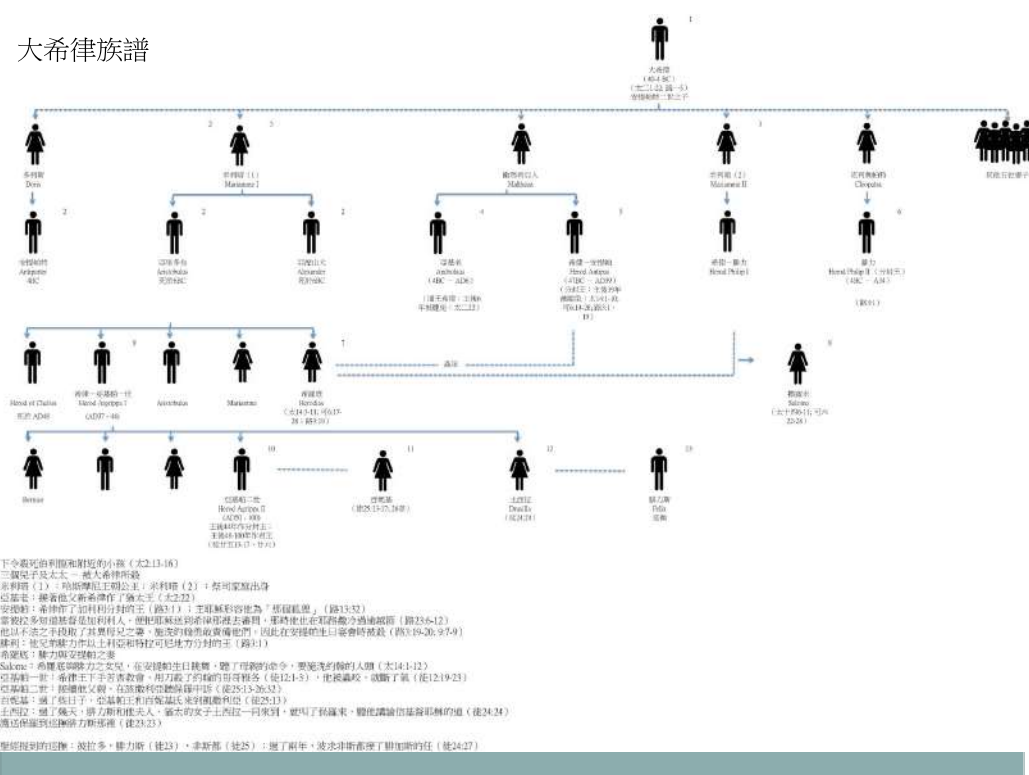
大希律族譜

1
大希律
（40-4 BC）
（太二1-22; 路一5）
安提帕特二世之子

多利斯
Doris

2 3
米利暗（1）
Mariamne I

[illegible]
Malthace

3
米利暗（2）
Mariamne II

克利奧帕特
Cleopatra

其他五位妻子

2
安提帕特
Antipater
4BC

2
亞里多布
Aristobulus
死於6BC

2
亞歷山大
Alexander
死於6BC

4
亞基老
Archelaus
（4BC – AD6）

5
希律‧安提帕
Herod Antipas
（4BC – AD39）

希律‧腓力
Herod Philip I

6
腓力
Herod Philip II
（4BC – AD4）

7
希羅底
Herodias

8
撒羅米
Salome

Herod of Chalcis
死於 AD48

9
希律‧亞基帕一世
Herod Agrippa I
（AD37 – 44）

Aristobulus

Mariamne

Bernice

10
亞基帕二世
Herod Agrippa II

11
百尼基

12
土西拉
Drusilla

13
腓力斯
Felix

下令殺死伯利恆和附近的小孩（太2:13-16）
三個兒子及太太 – 被大希律所殺
米利暗（1）：哈斯摩尼王朝公主；米利暗（2）：祭司家庭出身
亞基老：繼著他父親希律作了猶太王（太2:22）
安提帕：希律作了加利利分封的王（路3:1）；主耶穌形容他為「那個狐狸」（路13:32）
當彼拉多知道耶穌是加利利人，便把耶穌送到希律那裡去審問，耶穌在希律面前一言不答
他以不法之手段取了其異母兄之妻，施洗約翰責備他們，因此在安提帕生日宴會時被殺（路3:19-20; 9:7-9）
腓力：他兄弟腓力作以土利亞和特拉可尼地方分封的王（路3:1）
希羅底：腓力與安提帕之妻
Salome：希羅底與腓力之女兒，在安提帕的生日跳舞，聽了母親的命令，要施洗約翰的人頭（太14:1-12）
亞基帕一世：希律王下手苦害教會，用刀殺了約翰的哥哥雅各（徒12:1-3），他被蟲咬，就斷了氣（徒12:19-23）
亞基帕二世：接續他父親，在該撒利亞聽保羅申訴（徒25:13-26:32）
百尼基：過了些日子，亞基帕王和百尼基氏來到該撒利亞（徒25:13）
土西拉：過了幾天，腓力斯和他夫人猶太的女子土西拉一同來到，就叫了保羅來，聽他講論信基督耶穌的道（徒24:24）
護送保羅到巡撫腓力斯那裡（徒23:23）

聖經提到的巡撫：彼拉多，腓力斯（徒23），非斯都（徒25）；過了兩年，波求非斯都接了腓力斯的任（徒24:27）